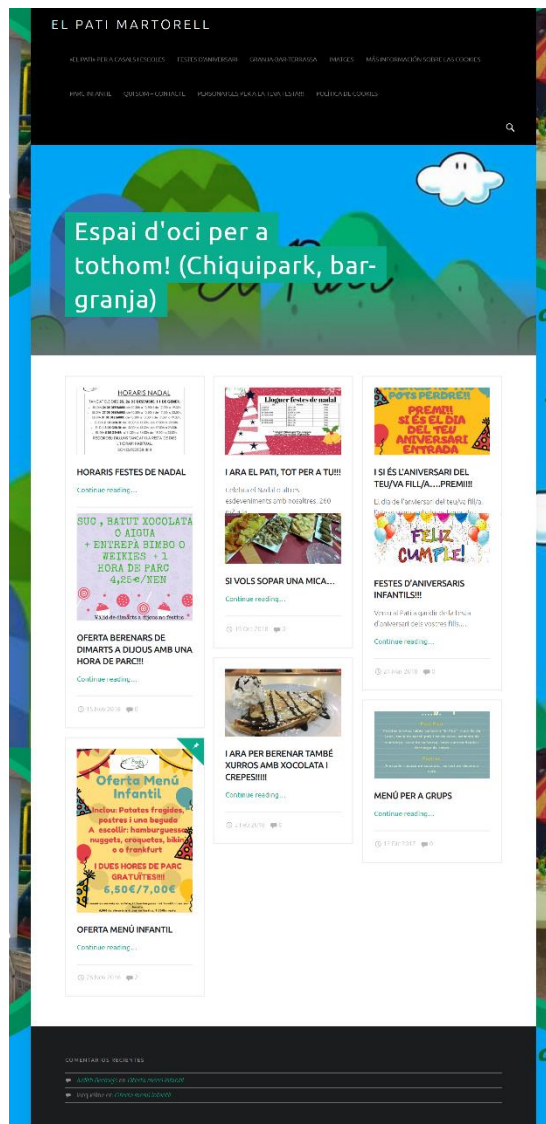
EL PATI MARTORELL

EL PATI PER A CASALS I ESCOLES   FESTES D'ANIVERSARI   GRANJA-BAR-TERRASSA   IMATGES   MÁS INFORMACIÓN SOBRE LAS COOKIES   PARC INFANTIL   QUI SOM – CONTACTE   PERSONATGES PER A LA TEVA FESTA!!!   POLÍTICA DE COOKIES

Espai d'oci per a tothom! (Chiquipark, bar-granja)

HORARIS NADAL

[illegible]

HORARIS FESTES DE NADAL

Continue reading…

SUC, BATUT XOCOLATA O AIGUA + ENTREPÀ BIMBO O WEIKIES + 1 HORA DE PARC 4,25€/NEN

OFERTA BERENARS DE DIMARTS A DIJOUS AMB UNA HORA DE PARC!!!

Continue reading…

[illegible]

Oferta Menú Infantil

Inclou: Patates fregides, postres i una beguda
A escollir: hamburguesa, nuggets, croquetes, bikini o frankfurt

I DUES HORES DE PARC GRATUÏTES!!!

6,50€/7,00€

OFERTA MENÚ INFANTIL

Continue reading…

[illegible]

Lloguer festes de nadal

I ARA EL PATI, TOT PER A TU!!!

Celebra el Nadal o altres esdeveniments amb nosaltres. 200 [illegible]

SI VOLS SOPAR UNA MICA…

Continue reading…

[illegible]

I ARA PER BERENAR TAMBÉ XURROS AMB XOCOLATA I CREPES!!!!!

Continue reading…

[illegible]

POTS PERDRE!!
PREMI!!
SI ÉS EL DIA DEL TEU ANIVERSARI ENTRADA

I SI ÉS L'ANIVERSARI DEL TEU/VA FILL/A…..PREMI!!!

El dia de l'aniversari del teu/va fill/a, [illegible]

FELIZ CUMPLE!

FESTES D'ANIVERSARIS INFANTILS!!!

Vine al Pati a gaudir de la festa d'aniversari dels vostres fills…

Continue reading…

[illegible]

MENÚ PER A GRUPS

Continue reading…

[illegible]

COMENTARIS RECENTS

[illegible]
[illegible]